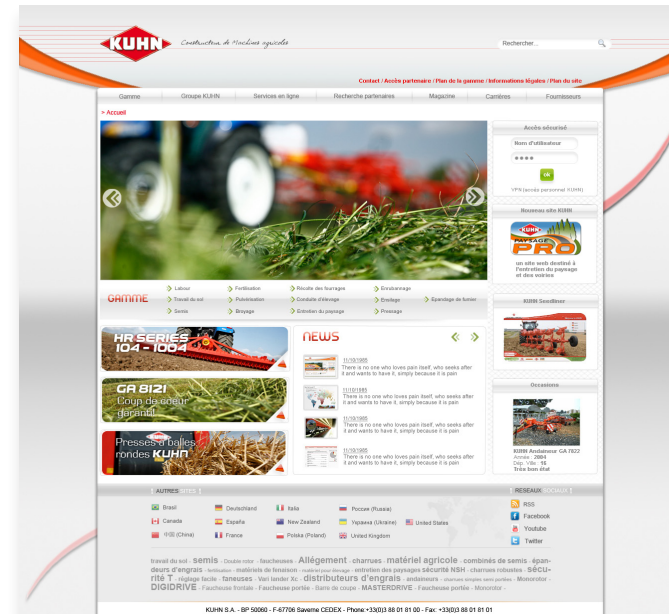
KUHN Constructeur de Machines agricoles

Rechercher...

Contact / Accès partenaire / Plan de la gamme / Informations légales / Plan du site

Gamme | Groupe KUHN | Services en ligne | Recherche partenaires | Magazine | Carrières | Fournisseurs

> Accueil

Accès sécurisé
Nom d'utilisateur
●●●●
ok
VPN (accès personnel KUHN)

Nouveau site KUHN
KUHN PAYSAGE PRO
un site web destiné à l'entretien du paysage et des voiries

GAMME
Labour | Fertilisation | Récolte des fourrages | Enrubannage
Travail du sol | Pulvérisation | Conduite d'élevage | Ensilage | Epandage de fumier
Semis | Broyage | Entretien du paysage | Pressage

KUHN SeedBlast

HR SERIES 104 - 1004

GA 8121 Coup de cœur garanti!

Presses à balles rondes KUHN

NEWS

11/10/1985
There is no one who loves pain itself, who seeks after it and wants to have it, simply because it is pain

11/10/1985
There is no one who loves pain itself, who seeks after it and wants to have it, simply because it is pain

11/10/1985
There is no one who loves pain itself, who seeks after it and wants to have it, simply because it is pain

11/10/1985
There is no one who loves pain itself, who seeks after it and wants to have it, simply because it is pain

Occasions
KUHN Andaineur GA 7822
Année : 2004
Dép. Ville : 16
Très bon état

AUTRES SITES
Brasil | Deutschland | Italia | Россия (Russia)
Canada | España | New Zealand | Україна (Ukraine) | United States
中国 (China) | France | Polska (Poland) | United Kingdom

RESEAUX SOCIAUX
RSS
Facebook
Youtube
Twitter

travail du sol - semis - Double rotor - faucheuses - Allègement - charrues - matériel agricole - combinés de semis - épandeurs d'engrais - fertilisation - matériels de fenaison - matériel pour élevage - entretien des paysages sécurité NSH - charrues robustes - Sécurité T - réglage facile - faneuses - Vari lander Xc - distributeurs d'engrais - andaineurs - charrues simples semi portées - Monorotor - DIGIDRIVE - Faucheuse frontale - Faucheuse portée - Barre de coupe - MASTERDRIVE - Faucheuse portée - Monorotor -

KUHN S.A. - BP 50060 - F-67706 Saverne CEDEX - Phone:+33(0)3 88 01 81 00 - Fax: +33(0)3 88 01 81 01